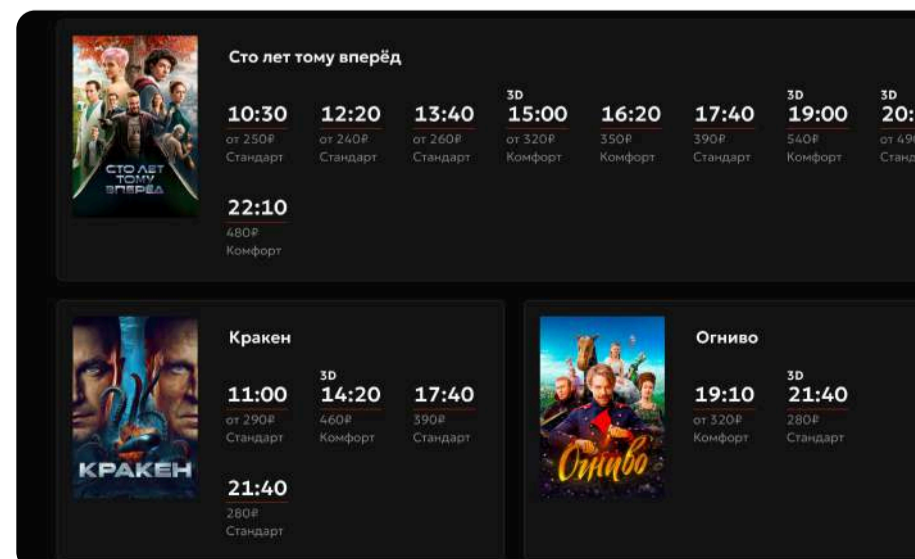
СТО ЛЕТ ТОМУ ВПЕРЁД

Сто лет тому вперёд

10:30
от 250₽
Стандарт

12:20
от 240₽
Стандарт

13:40
от 260₽
Стандарт

3D
15:00
от 320₽
Комфорт

16:20
350₽
Комфорт

17:40
390₽
Стандарт

3D
19:00
540₽
Комфорт

3D
20:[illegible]
от 49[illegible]
Станд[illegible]

22:10
480₽
Комфорт

КРАКЕН

Кракен

11:00
от 290₽
Стандарт

3D
14:20
460₽
Комфорт

17:40
390₽
Стандарт

21:40
280₽
Стандарт

Огниво

Огниво

19:10
от 320₽
Комфорт

3D
21:40
280₽
Стандарт